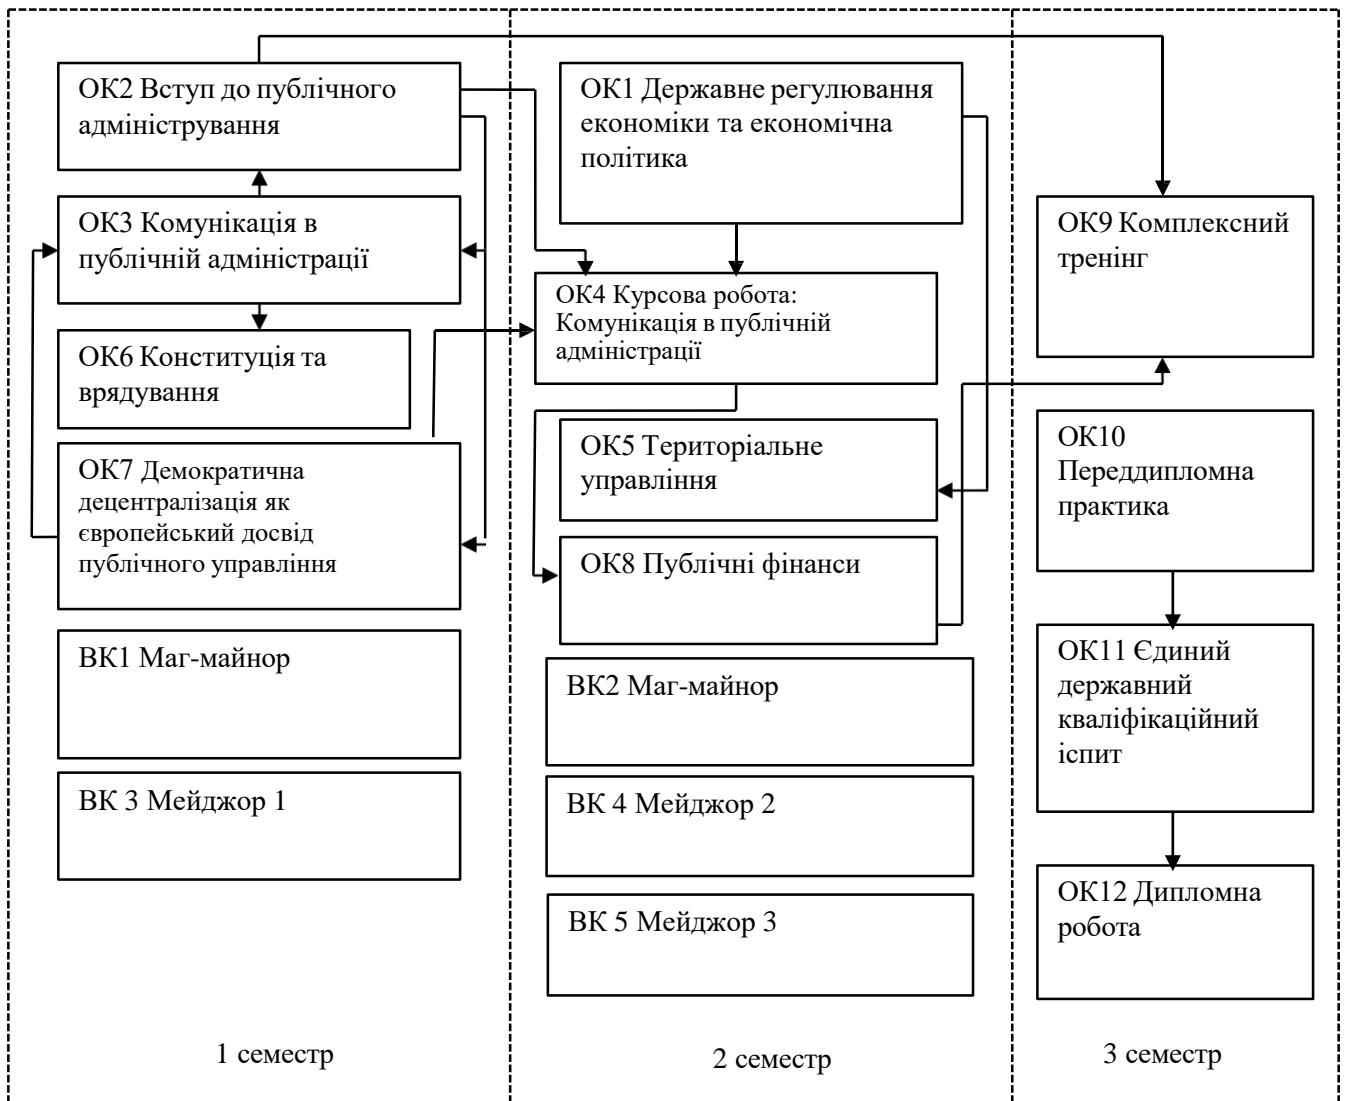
ОК2 Вступ до публічного адміністрування

ОК3 Комунікація в публічній адміністрації

ОК6 Конституція та врядування

ОК7 Демократична децентралізація як європейський досвід публічного управління

ВК1 Маг-майнор

ВК 3 Мейджор 1

1 семестр

ОК1 Державне регулювання економіки та економічна політика

ОК4 Курсова робота: Комунікація в публічній адміністрації

ОК5 Територіальне управління

ОК8 Публічні фінанси

ВК2 Маг-майнор

ВК 4 Мейджор 2

ВК 5 Мейджор 3

2 семестр

ОК9 Комплексний тренінг

ОК10 Переддипломна практика

ОК11 Єдиний державний кваліфікаційний іспит

ОК12 Дипломна робота

3 семестр